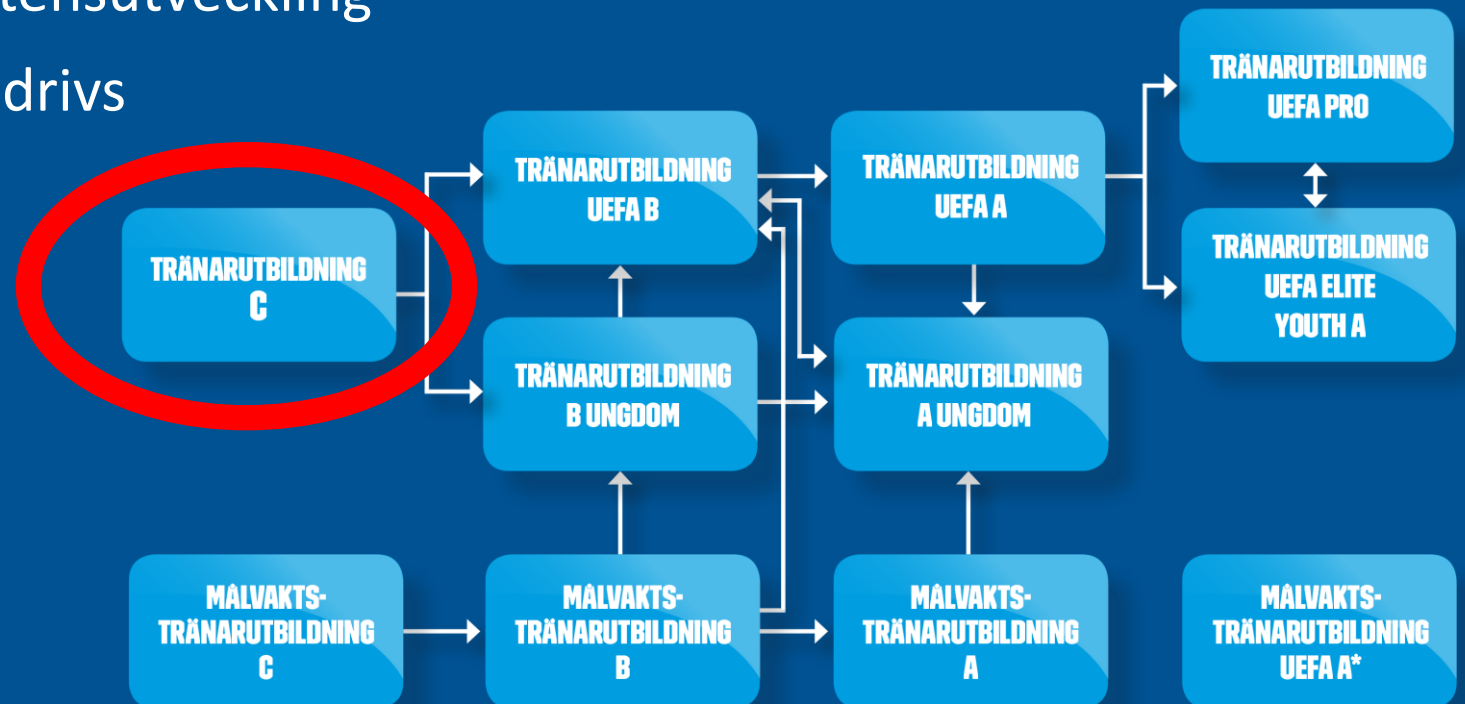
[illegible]tensutveckling

drivs

TRÄNARUTBILDNING C

TRÄNARUTBILDNING UEFA B

TRÄNARUTBILDNING B UNGDOM

TRÄNARUTBILDNING UEFA A

TRÄNARUTBILDNING A UNGDOM

TRÄNARUTBILDNING UEFA PRO

TRÄNARUTBILDNING UEFA ELITE YOUTH A

MÅLVAKTS-TRÄNARUTBILDNING C

MÅLVAKTS-TRÄNARUTBILDNING B

MÅLVAKTS-TRÄNARUTBILDNING A

MÅLVAKTS-TRÄNARUTBILDNING UEFA A*